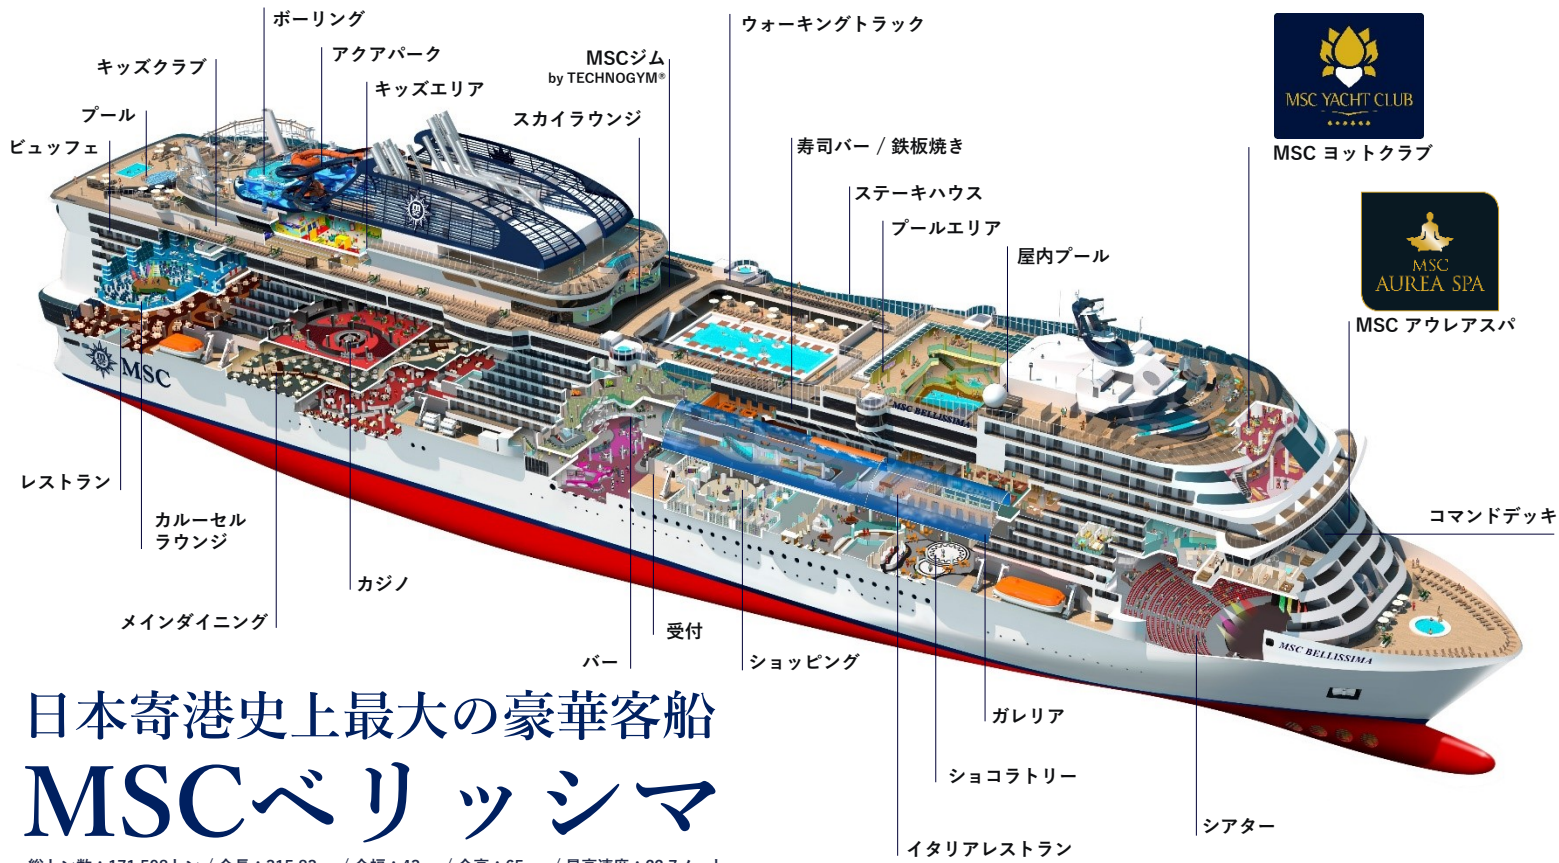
ボーリング
キッズクラブ
アクアパーク
MSCジム
by TECHNOGYM®
ウォーキングトラック
キッズエリア
プール
スカイラウンジ
ビュッフェ
寿司バー / 鉄板焼き
ステーキハウス
プールエリア
屋内プール
MSC YACHT CLUB
MSC ヨットクラブ
MSC
AUREA SPA
MSC アウレアスパ
MSC
MSC BELLISSIMA
MSC BELLISSIMA
レストラン
カルーセル
ラウンジ
カジノ
メインダイニング
受付
バー
ショッピング
コマンドデッキ
ガレリア
ショコラトリー
シアター
イタリアレストラン

日本寄港史上最大の豪華客船
MSCベリッシマ
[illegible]